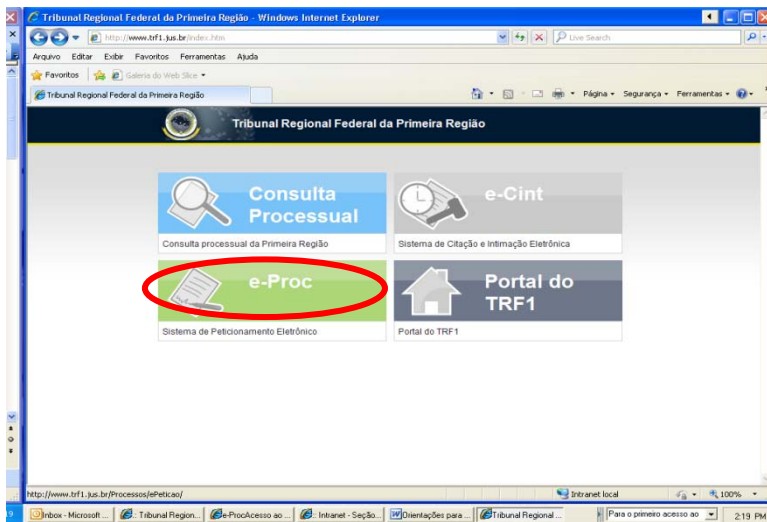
Tribunal Regional Federal da Primeira Região - Windows Internet Explorer

http://www.trf1.jus.br/index.htm

Live Search

Arquivo Editar Exibir Favoritos Ferramentas Ajuda

Favoritos Galeria do Web Slice

Tribunal Regional Federal da Primeira Região

Página Segurança Ferramentas

Tribunal Regional Federal da Primeira Região

Consulta Processual

Consulta processual da Primeira Região

e-Cint

Sistema de Citação e Intimação Eletrônica

e-Proc

Sistema de Peticionamento Eletrônico

Portal do TRF1

Portal do TRF1

http://www.trf1.jus.br/Processos/ePeticao/

Intranet local

100%

Inbox - Microsoft ...

: Tribunal Region...

e-ProcAcesso ao ...

: Intranet - Seção...

Orientações para ...

Tribunal Regional ...

Para o primeiro acesso ao

2:19 PM